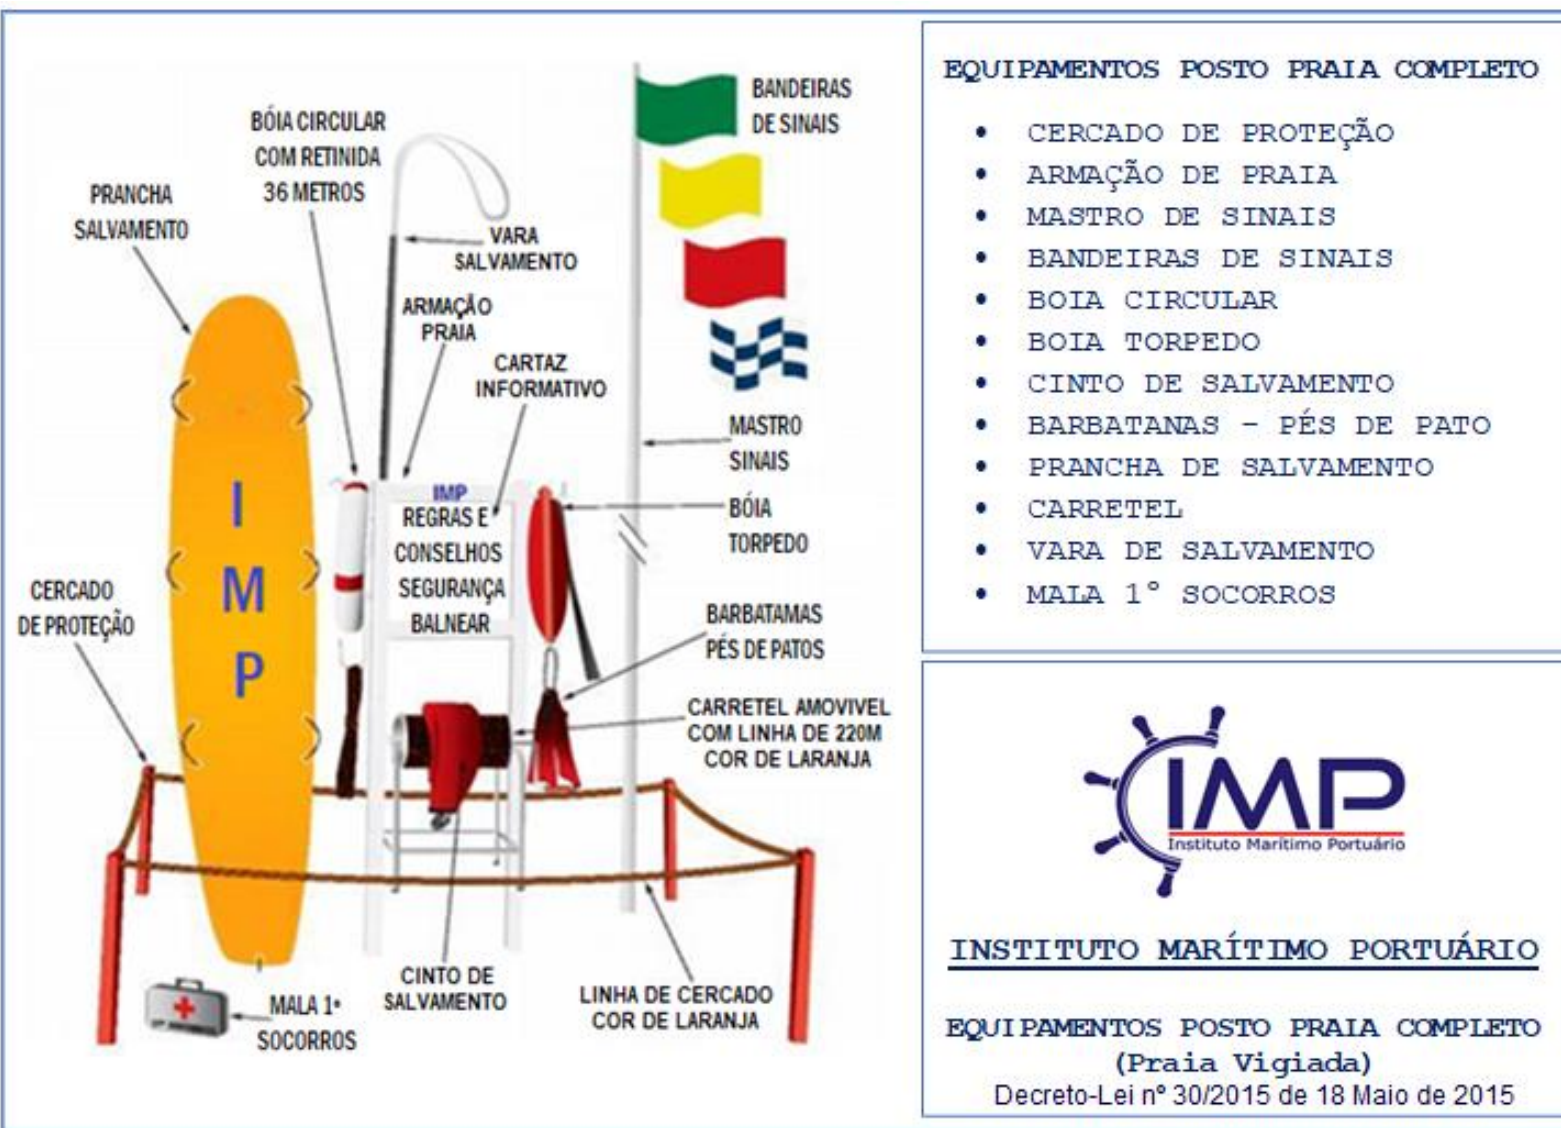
BANDEIRAS DE SINAIS

BÓIA CIRCULAR COM RETINIDA 36 METROS

PRANCHA SALVAMENTO

VARA SALVAMENTO

ARMAÇÃO PRAIA

CARTAZ INFORMATIVO

MASTRO SINAIS

IMP

IMP REGRAS E CONSELHOS SEGURANÇA BALNEAR

BÓIA TORPEDO

CERCADO DE PROTEÇÃO

BARBATAMAS PÉS DE PATOS

CARRETEL AMOVIVEL COM LINHA DE 220M COR DE LARANJA

CINTO DE SALVAMENTO

LINHA DE CERCADO COR DE LARANJA

MALA 1• SOCORROS

EQUIPAMENTOS POSTO PRAIA COMPLETO

- CERCADO DE PROTEÇÃO
- ARMAÇÃO DE PRAIA
- MASTRO DE SINAIS
- BANDEIRAS DE SINAIS
- BOIA CIRCULAR
- BOIA TORPEDO
- CINTO DE SALVAMENTO
- BARBATANAS - PÉS DE PATO
- PRANCHA DE SALVAMENTO
- CARRETEL
- VARA DE SALVAMENTO
- MALA 1° SOCORROS

IMP
Instituto Marítimo Portuário

INSTITUTO MARÍTIMO PORTUÁRIO

EQUIPAMENTOS POSTO PRAIA COMPLETO
(Praia Vigiada)
Decreto-Lei nº 30/2015 de 18 Maio de 2015